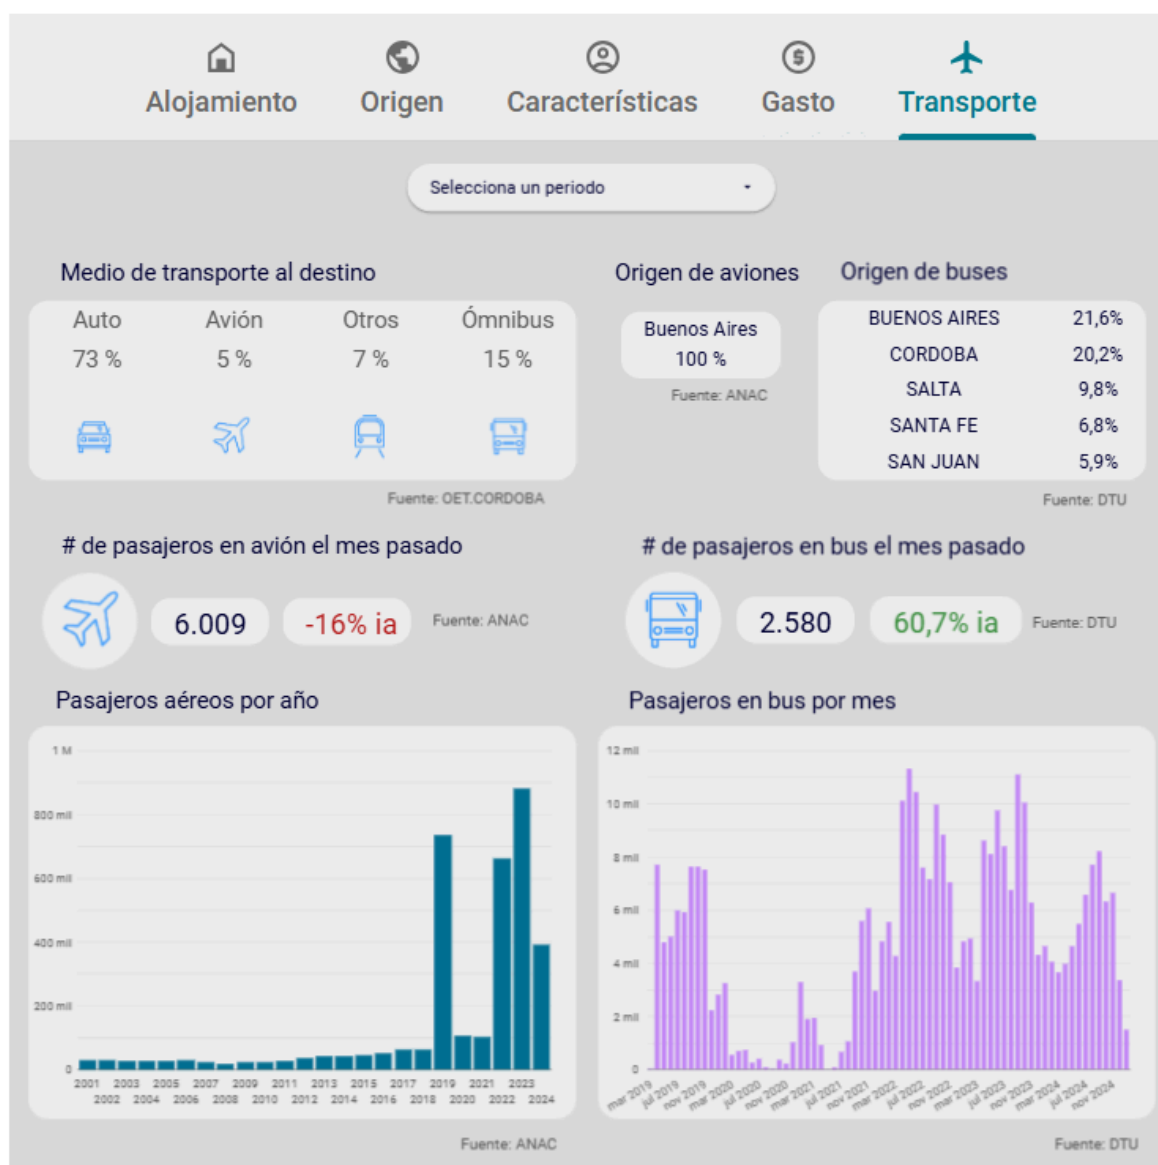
Alojamiento Origen Características Gasto Transporte

Selecciona un periodo

Medio de transporte al destino

| Auto | Avión | Otros | Ómnibus |
|---|---|---|---|
| 73 % | 5 % | 7 % | 15 % |

Fuente: OET.CORDOBA

Origen de aviones

Buenos Aires
100 %

Fuente: ANAC

Origen de buses

| BUENOS AIRES | 21,6% |
|---|---|
| CORDOBA | 20,2% |
| SALTA | 9,8% |
| SANTA FE | 6,8% |
| SAN JUAN | 5,9% |

Fuente: DTU

# de pasajeros en avión el mes pasado

6.009 -16% ia Fuente: ANAC

# de pasajeros en bus el mes pasado

2.580 60,7% ia Fuente: DTU

Pasajeros aéreos por año

1 M
800 mil
600 mil
400 mil
200 mil
0
2001 2002 2003 2004 2005 2006 2007 2008 2009 2010 2011 2012 2013 2014 2015 2016 2017 2018 2019 2020 2021 2022 2023 2024

Fuente: ANAC

Pasajeros en bus por mes

12 mil
10 mil
8 mil
6 mil
4 mil
2 mil
0
mar 2019 jul 2019 nov 2019 mar 2020 jul 2020 nov 2020 mar 2021 jul 2021 nov 2021 mar 2022 jul 2022 nov 2022 mar 2023 jul 2023 nov 2023 mar 2024 jul 2024 nov 2024

Fuente: DTU